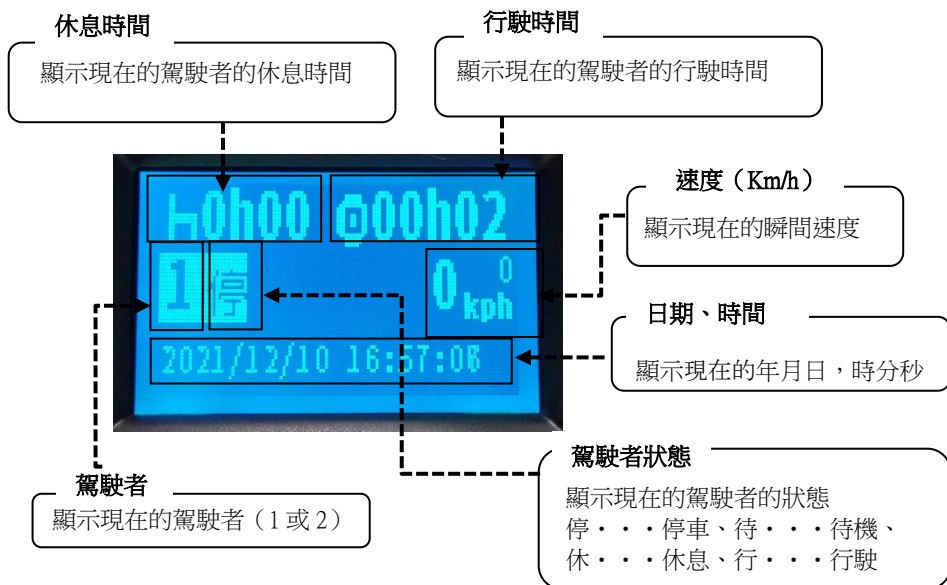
休息時間

顯示現在的駕駛者的休息時間

行駛時間

顯示現在的駕駛者的行駛時間

速度（Km/h）

顯示現在的瞬間速度

h0h00 @00h02

1 停

0 0 kph

2021/12/10 16:57:06

日期、時間

顯示現在的年月日，時分秒

駕駛者

顯示現在的駕駛者（1 或 2）

駕駛者狀態

顯示現在的駕駛者的狀態
停・・・停車、待・・・待機、
休・・・休息、行・・・行駛